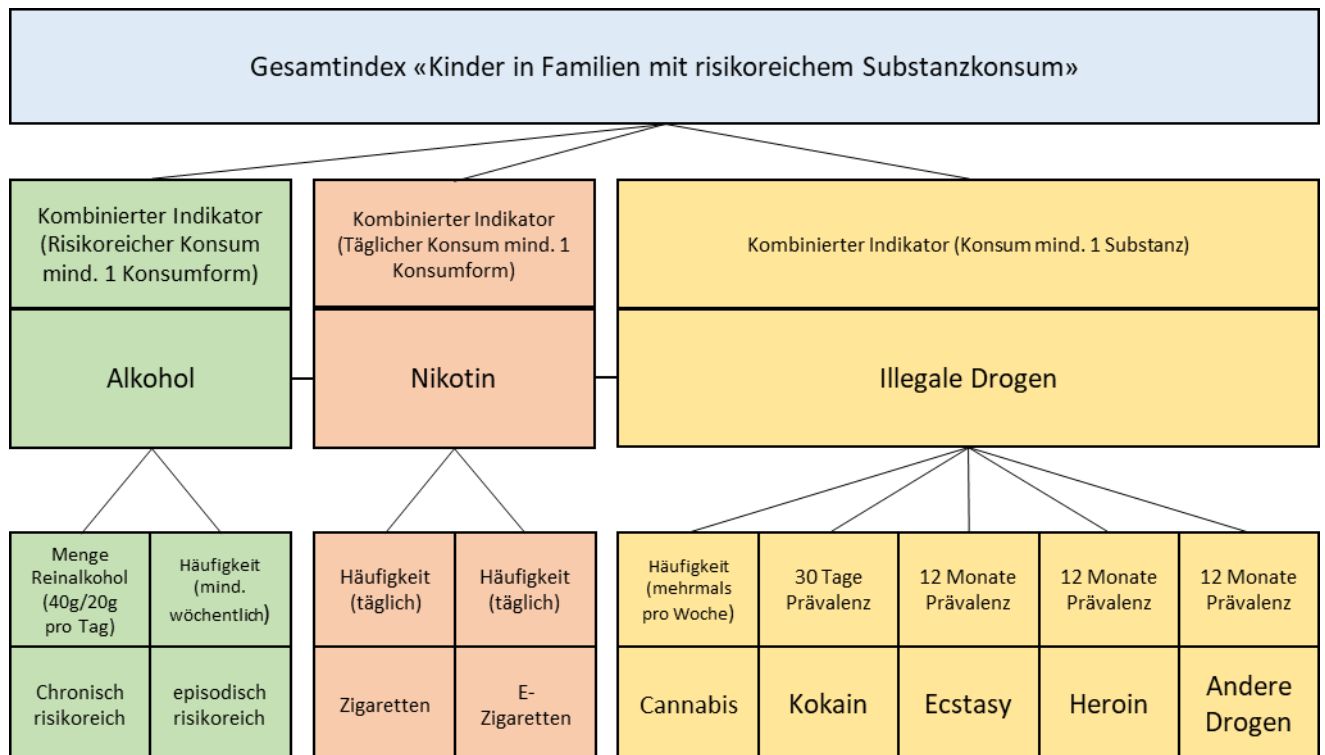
Gesamtindex «Kinder in Familien mit risikoreichem Substanzkonsum»

Kombinierter Indikator (Risikoreicher Konsum mind. 1 Konsumform)

Kombinierter Indikator (Täglicher Konsum mind. 1 Konsumform)

Kombinierter Indikator (Konsum mind. 1 Substanz)

Alkohol

Nikotin

Illegale Drogen

Menge Reinalkohol (40g/20g pro Tag)

Häufigkeit (mind. wöchentlich)

Häufigkeit (täglich)

Häufigkeit (täglich)

Häufigkeit (mehrmals pro Woche)

30 Tage Prävalenz

12 Monate Prävalenz

12 Monate Prävalenz

12 Monate Prävalenz

Chronisch risikoreich

episodisch risikoreich

Zigaretten

E-Zigaretten

Cannabis

Kokain

Ecstasy

Heroin

Andere Drogen